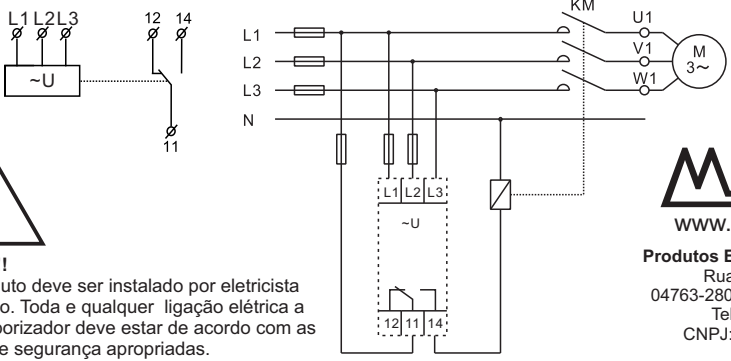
L1 L2 L3

~U

12 14

11

!

uto deve ser instalado por eletricista o. Toda e qualquer ligação elétrica a porizador deve estar de acordo com as e segurança apropriadas.

KM

L1

L2

L3

N

U1

V1

W1

M
3~

L1 L2 L3

~U

12 11 14

WWW.

Produtos E
Rua
04763-280
Tel
CNPJ: